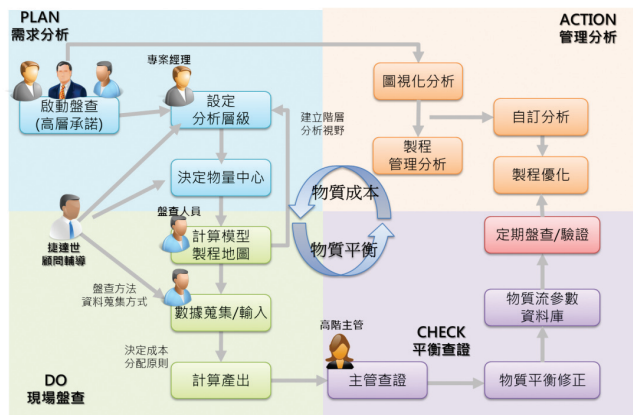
PLAN
需求分析

ACTION
管理分析

專案經理

啟動盤查
(高層承諾)

設定
分析層級

建立階層
分析視野

圖視化分析

製程
管理分析

自訂分析

製程優化

決定物量中心

物質成本

物質平衡

盤查人員

計算模型
製程地圖

捷達世
顧問輔導

定期盤查/驗證

盤查方法
資料蒐集方式

數據蒐集/輸入

物質流參數
資料庫

高階主管

CHECK
平衡查證

決定成本
分配原則

計算產出

主管查證

物質平衡修正

DO
現場盤查